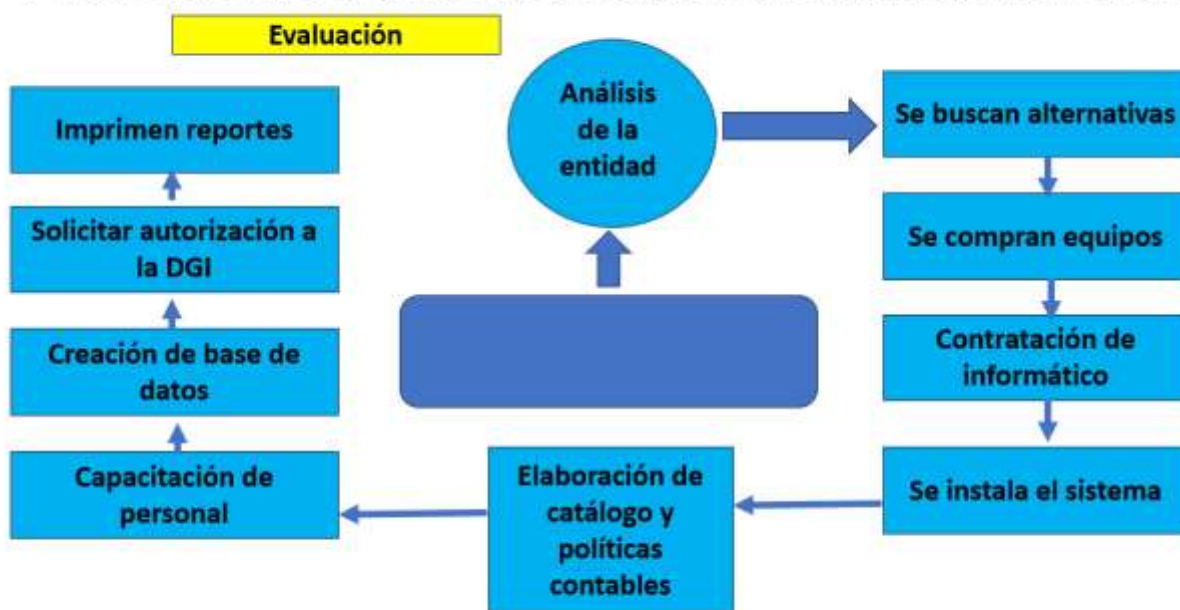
Evaluación

Análisis de la entidad

Se buscan alternativas

Se compran equipos

Contratación de informático

Se instala el sistema

Elaboración de catálogo y políticas contables

Capacitación de personal

Creación de base de datos

Solicitar autorización a la DGI

Imprimen reportes